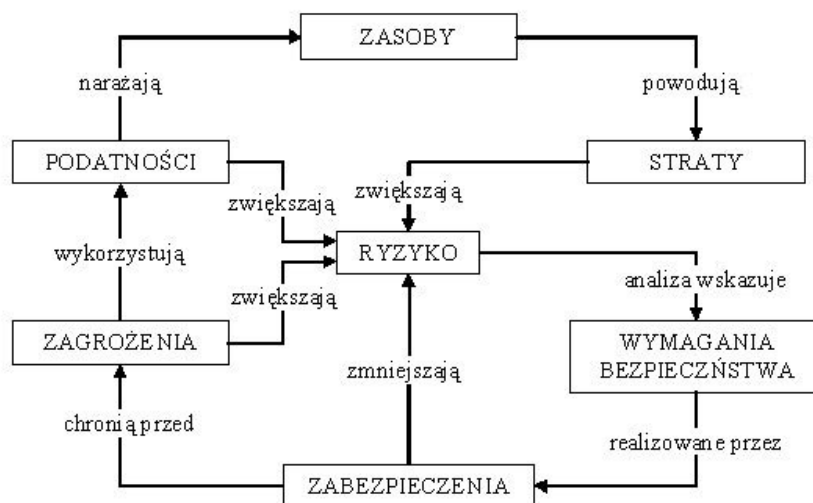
ZASOBY

narażają

powodują

PODATNOŚCI

STRATY

zwiększają

zwiększają

wykorzystują

RYZYKO

zwiększają

analiza wskazuje

ZAGROŻENIA

WYMAGANIA BEZPIECZŃSTWA

zmniejszają

chronią przed

realizowane przez

ZABEZPIECZENIA